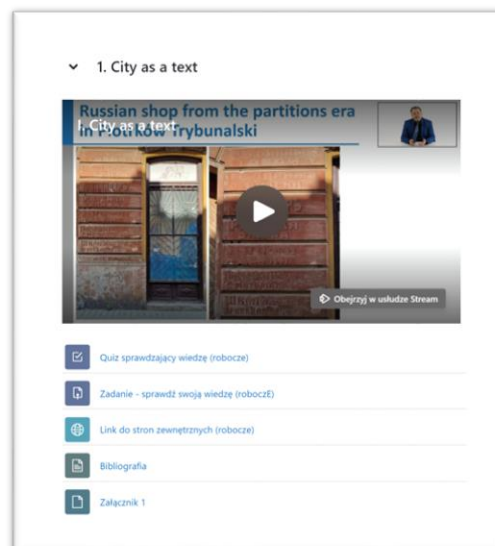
1. City as a text

Russian shop from the partitions era in Piotrków Trybunalski

1. City as a text

Obejrzyj w usłudze Stream

Quiz sprawdzający wiedzę (robocze)

Zadanie - sprawdź swoją wiedzę (roboczE)

Link do stron zewnętrznych (robocze)

Bibliografia

Załącznik 1